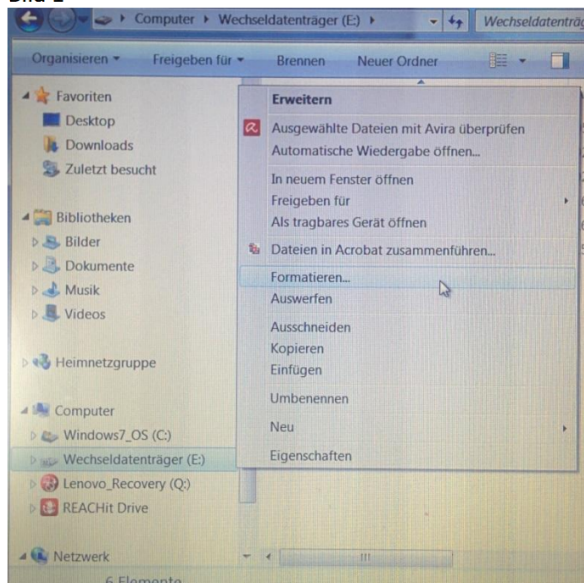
Bild 2

Computer ▸ Wechseldatenträger (E:) ▸
Wechseldatenträ

Organisieren ▾ Freigeben für ▾ Brennen Neuer Ordner

Favoriten
Desktop
Downloads
Zuletzt besucht

Bibliotheken
Bilder
Dokumente
Musik
Videos

Heimnetzgruppe

Computer
Windows7_OS (C:)
Wechseldatenträger (E:)
Lenovo_Recovery (Q:)
REACHit Drive

Netzwerk

6 Elemente

Erweitern
Ausgewählte Dateien mit Avira überprüfen
Automatische Wiedergabe öffnen...
In neuem Fenster öffnen
Freigeben für
Als tragbares Gerät öffnen
Dateien in Acrobat zusammenführen...
Formatieren...
Auswerfen
Ausschneiden
Kopieren
Einfügen
Umbenennen
Neu
Eigenschaften